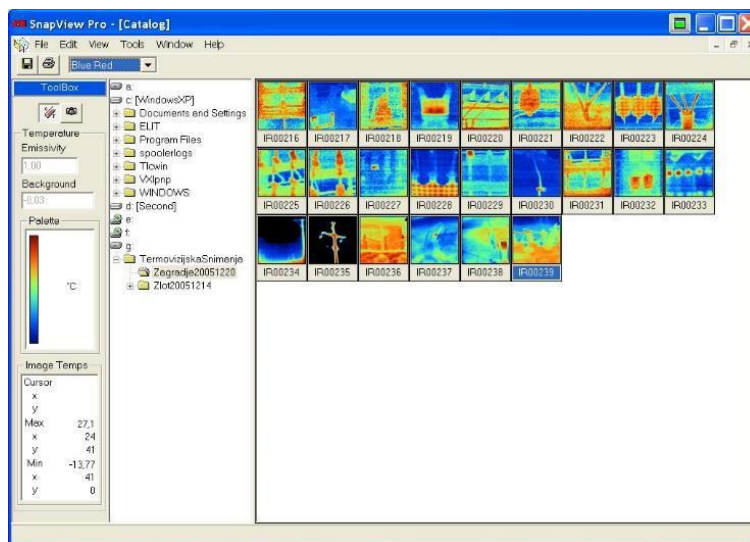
SnapView Pro - [Catalog]

File Edit View Tools Window Help

Blue Red

ToolBox

Temperature

Emissivity

1.00

Background

-0.03

Palette

°C

Image Temps

Cursor

x

y

Max 27,1

x 24

y 41

Min -13,77

x 41

y 0

a:

c: [WindowsXP]

Documents and Settings

ELIT

Program Files

spoolerlogs

TIcwin

VXIpnp

WINDOWS

d: [Second]

e:

f:

g:

TermovizijskaSnimenja

Zgradje20051220

Zlot20051214

IR00216 IR00217 IR00218 IR00219 IR00220 IR00221 IR00222 IR00223 IR00224

IR00225 IR00226 IR00227 IR00228 IR00229 IR00230 IR00231 IR00232 IR00233

IR00234 IR00235 IR00236 IR00237 IR00238 IR00239